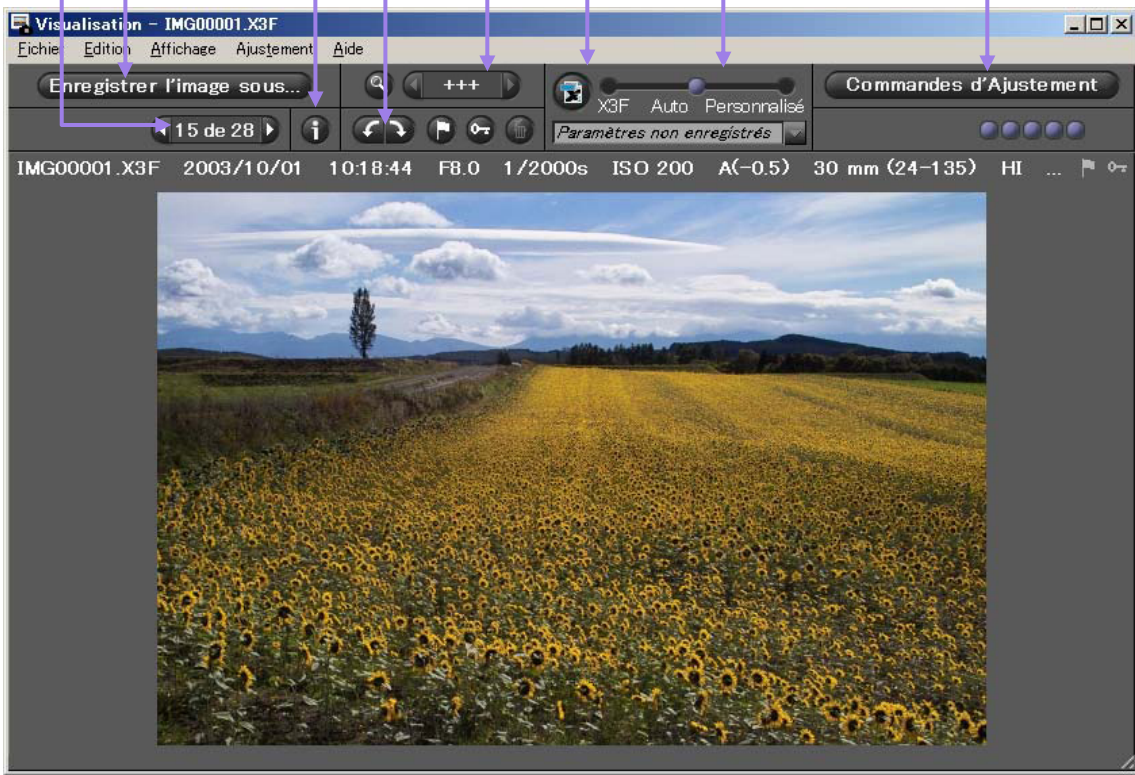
Visualisation – IMG00001.X3F

Fichier Edition Affichage Ajustement Aide

Enregistrer l'image sous...

+++

X3F Auto Personnalisé

Commandes d'Ajustement

15 de 28

Paramètres non enregistrés

IMG00001.X3F 2003/10/01 10:18:44 F8.0 1/2000s ISO 200 A(-0.5) 30 mm (24-135) HI ...